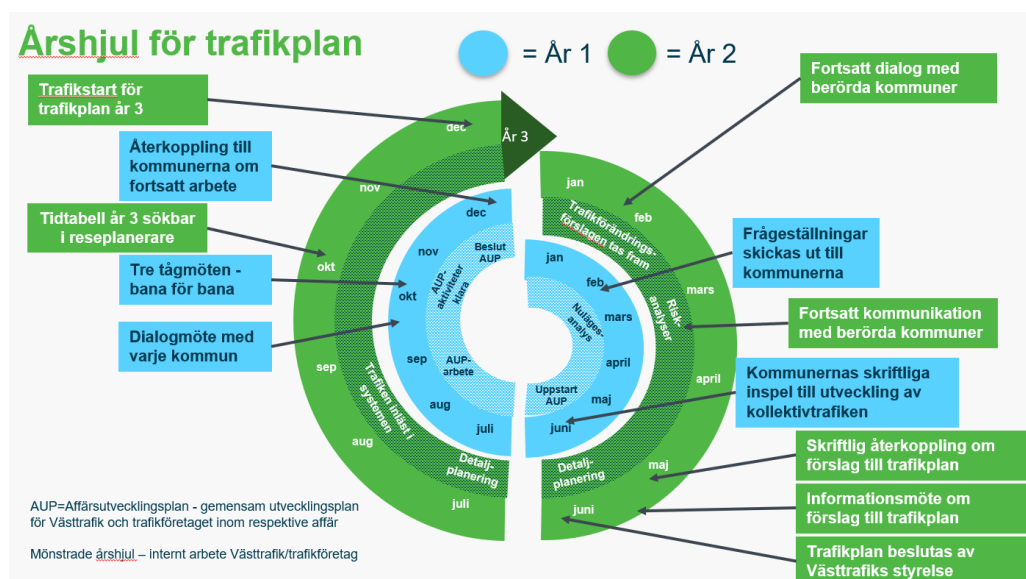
Årshjul för trafikplan

= År 1 = År 2

Trafikstart för trafikplan år 3

Återkoppling till kommunerna om fortsatt arbete

Tidtabell år 3 sökbar i reseplanerare

Tre tågmöten - bana för bana

Dialogmöte med varje kommun

Fortsatt dialog med berörda kommuner

Frågeställningar skickas ut till kommunerna

Fortsatt kommunikation med berörda kommuner

Kommunernas skriftliga inspel till utveckling av kollektivtrafiken

Skriftlig återkoppling om förslag till trafikplan

Informationsmöte om förslag till trafikplan

Trafikplan beslutas av Västtrafiks styrelse

År 3

dec
nov
okt
sep
aug
juli

Trafiken inläst i systemen

Detaljplanering

dec
nov
okt
sep
aug
juli

AUP-aktiviteter klara

Beslut AUP

AUP-arbete

jan
feb
mars
april
maj
juni

Nulägesanalys

Uppstart AUP

jan
feb
mars
april
maj
juni

Trafikförändringsförslagen tas fram

Riskanalyser

Detaljplanering

AUP=Affärsutvecklingsplan - gemensam utvecklingsplan för Västtrafik och trafikföretaget inom respektive affär

Mönstrade årshjul – internt arbete Västtrafik/trafikföretag